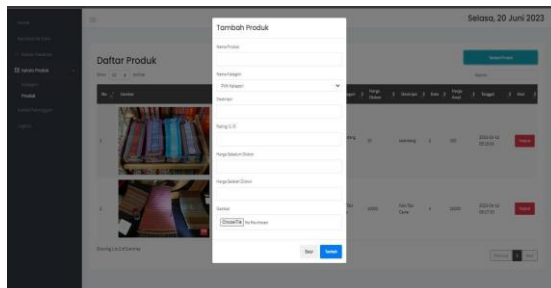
Selasa, 20 Juni 2023

Daftar Produk

No Gambar

Showing 1 to 2 of 2 entries

Tambah Produk

Nama Produk

Nama Kategori

Pilih Kategori

Deskripsi

Rating (1-5)

Harga Sebelum Diskon

Harga Setelah Diskon

Gambar

Choose File No file chosen

Close

Tambah